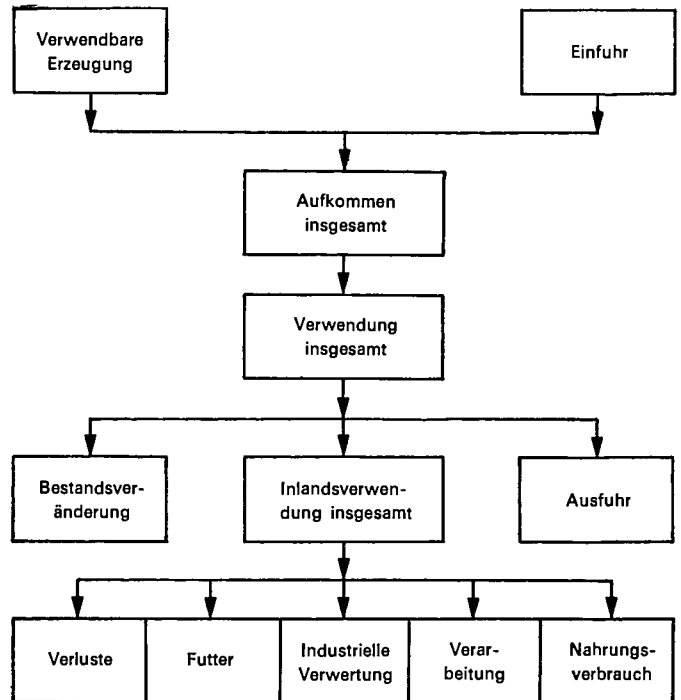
Verwendbare Erzeugung

Einfuhr

Aufkommen insgesamt

Verwendung insgesamt

Bestandsveränderung

Inlandsverwendung insgesamt

Ausfuhr

Verluste

Futter

Industrielle Verwertung

Verarbeitung

Nahrungsverbrauch